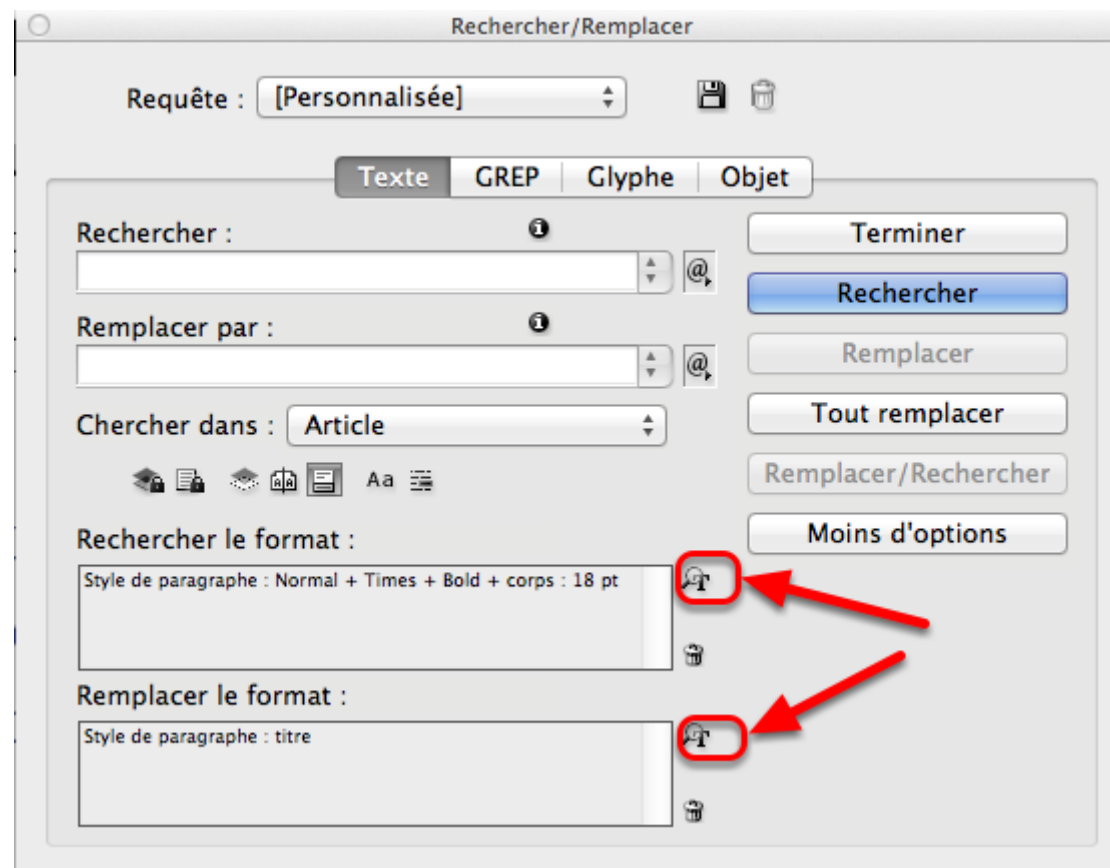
Rechercher/Remplacer

Requête : [Personnalisée]

Texte GREP Glyphe Objet

Rechercher :

Remplacer par :

Chercher dans : Article

Aa

Rechercher le format :

Style de paragraphe : Normal + Times + Bold + corps : 18 pt

Remplacer le format :

Style de paragraphe : titre

Terminer

Rechercher

Remplacer

Tout remplacer

Remplacer/Rechercher

Moins d'options